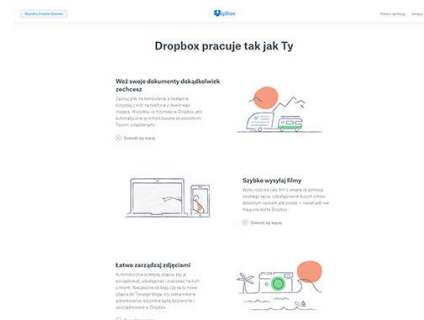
Wypróbuj Dropbox Business

Dropbox

Pobierz aplikację Zaloguj

Dropbox pracuje tak jak Ty

Weź swoje dokumenty dokądkolwiek zechcesz

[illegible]

Dowiedz się więcej

Szybko wysyłaj filmy

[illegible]

Dowiedz się więcej

Łatwo zarządzaj zdjęciami

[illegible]